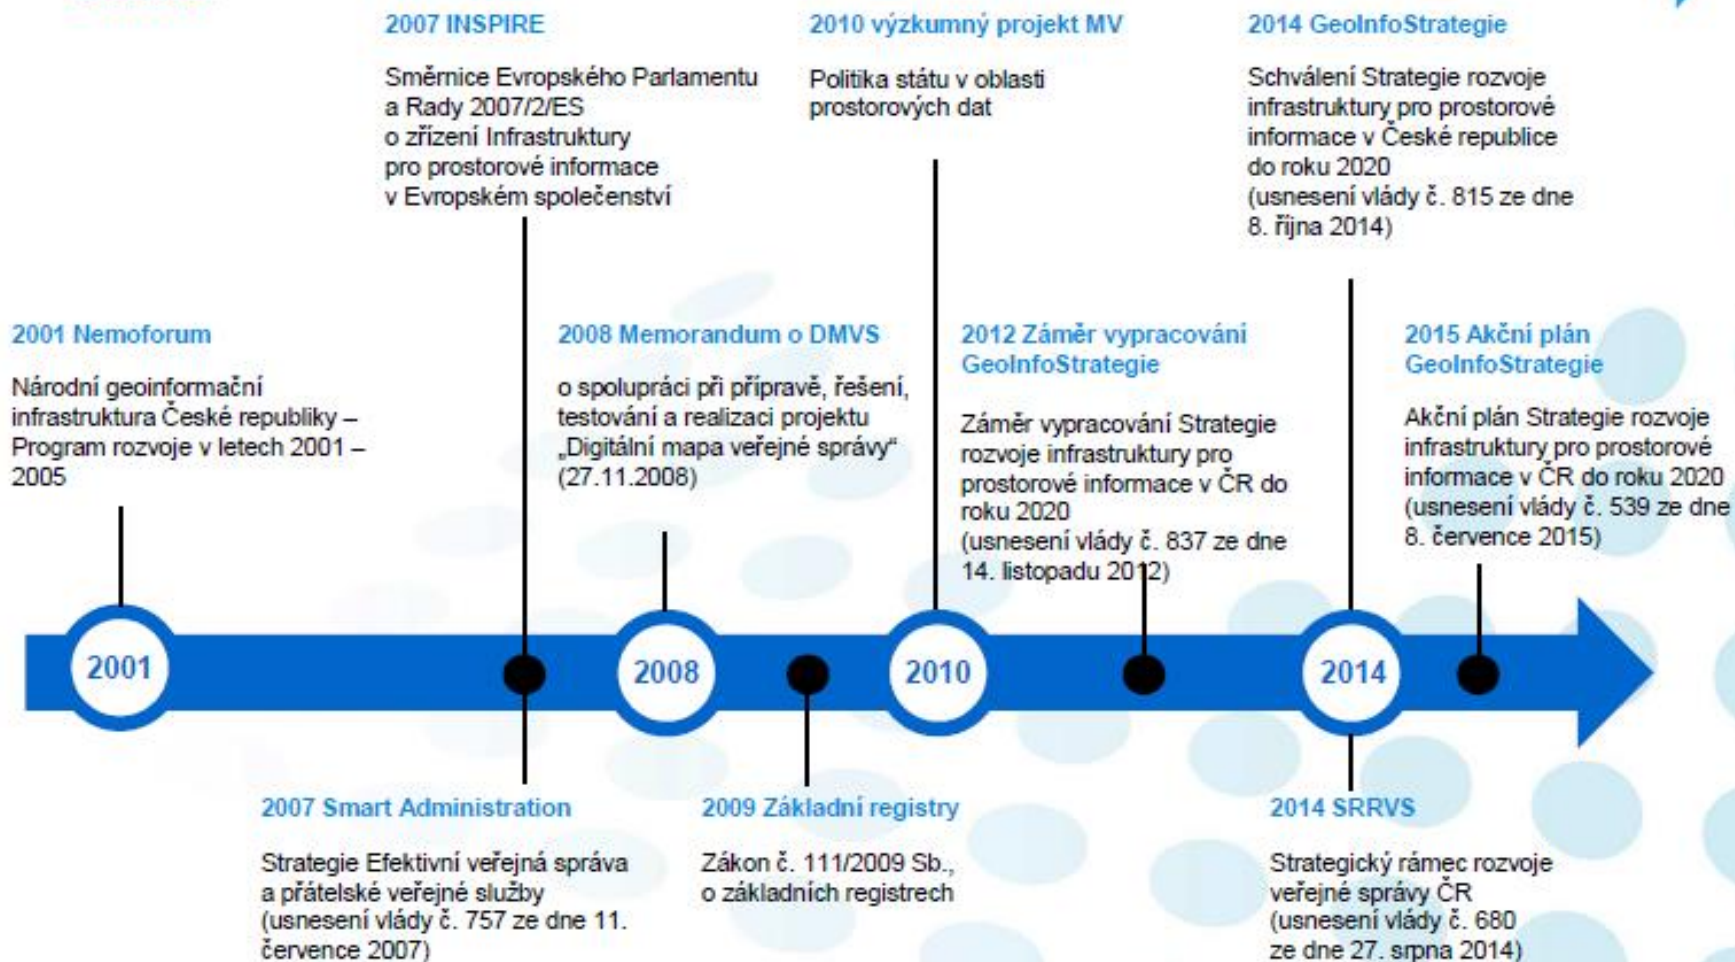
2007 INSPIRE

Směrnice Evropského Parlamentu a Rady 2007/2/ES o zřízení Infrastruktury pro prostorové informace v Evropském společenství

2010 výzkumný projekt MV

Politika státu v oblasti prostorových dat

2014 GeoInfoStrategie

Schválení Strategie rozvoje infrastruktury pro prostorové informace v České republice do roku 2020 (usnesení vlády č. 815 ze dne 8. října 2014)

2001 Nemoforum

Národní geoinformační infrastruktura České republiky – Program rozvoje v letech 2001 – 2005

2008 Memorandum o DMVS

o spolupráci při přípravě, řešení, testování a realizaci projektu „Digitální mapa veřejné správy" (27.11.2008)

2012 Záměr vypracování GeoInfoStrategie

Záměr vypracování Strategie rozvoje infrastruktury pro prostorové informace v ČR do roku 2020 (usnesení vlády č. 837 ze dne 14. listopadu 2012)

2015 Akční plán GeoInfoStrategie

Akční plán Strategie rozvoje infrastruktury pro prostorové informace v ČR do roku 2020 (usnesení vlády č. 539 ze dne 8. července 2015)

2001

2008

2010

2014

2007 Smart Administration

Strategie Efektivní veřejná správa a přátelské veřejné služby (usnesení vlády č. 757 ze dne 11. července 2007)

2009 Základní registry

Zákon č. 111/2009 Sb., o základních registrech

2014 SRRVS

Strategický rámec rozvoje veřejné správy ČR (usnesení vlády č. 680 ze dne 27. srpna 2014)